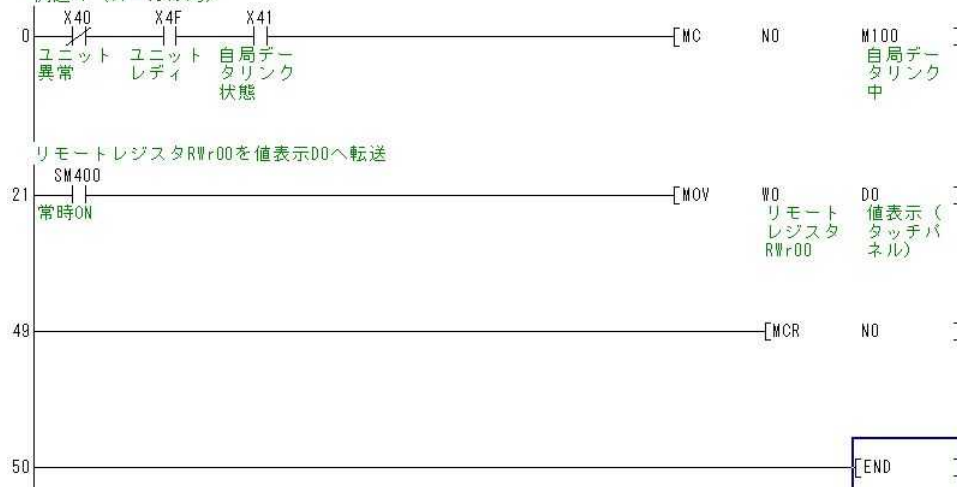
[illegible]
X40 X4F X41
0 ユニット異常 ユニットレディ 自局データリンク状態
[MC N0 M100 自局データリンク中 ]

リモートレジスタRWr00を値表示D0へ転送
SM400
21 常時ON
[MOV W0 リモートレジスタRWr00 D0 値表示（タッチパネル） ]

49 [MCR N0 ]

50 [END ]